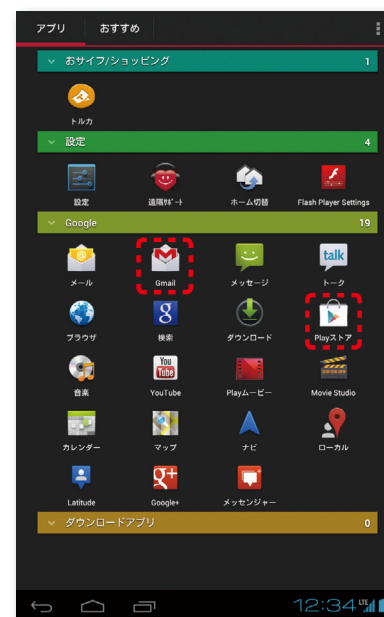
アプリ おすすめ

おサイフ/ショッピング 1

トルカ

設定 4

設定
遠隔ｻﾎﾟｰﾄ
ホーム切替
Flash Player Settings

Google 19

メール
Gmail
メッセージ
talk
トーク

ブラウザ
8
検索
ダウンロード
Playストア

音楽
You Tube
YouTube
Playムービー
Movie Studio

カレンダー
マップ
ナビ
ローカル

Latitude
g+
Google+
メッセンジャー

ダウンロードアプリ 0

12:34